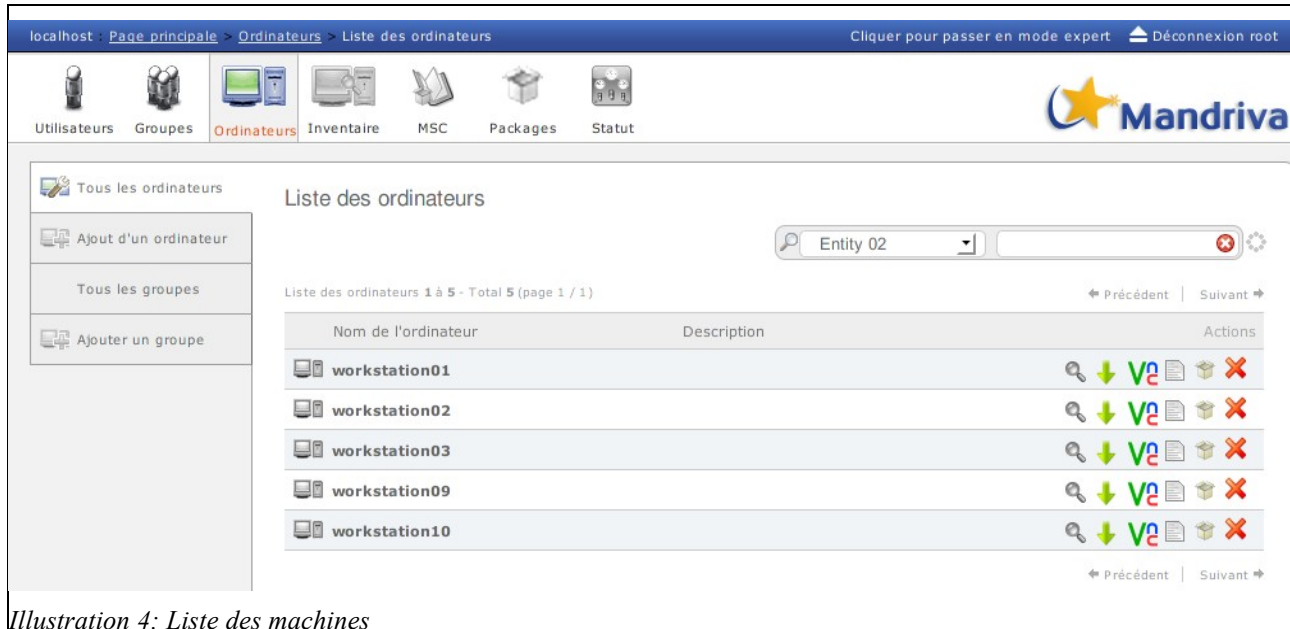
localhost : Page principale > Ordinateurs > Liste des ordinateurs

Cliquer pour passer en mode expert Déconnexion root

Utilisateurs Groupes Ordinateurs Inventaire MSC Packages Statut

Mandriva

Tous les ordinateurs

Ajout d'un ordinateur

Tous les groupes

Ajouter un groupe

Liste des ordinateurs

Entity 02

Liste des ordinateurs 1 à 5 - Total 5 (page 1 / 1)

Précédent | Suivant

| Nom de l'ordinateur | Description | Actions |
|---|---|---|
| workstation01 | | |
| workstation02 | | |
| workstation03 | | |
| workstation09 | | |
| workstation10 | | |

Précédent | Suivant

Illustration 4: Liste des machines